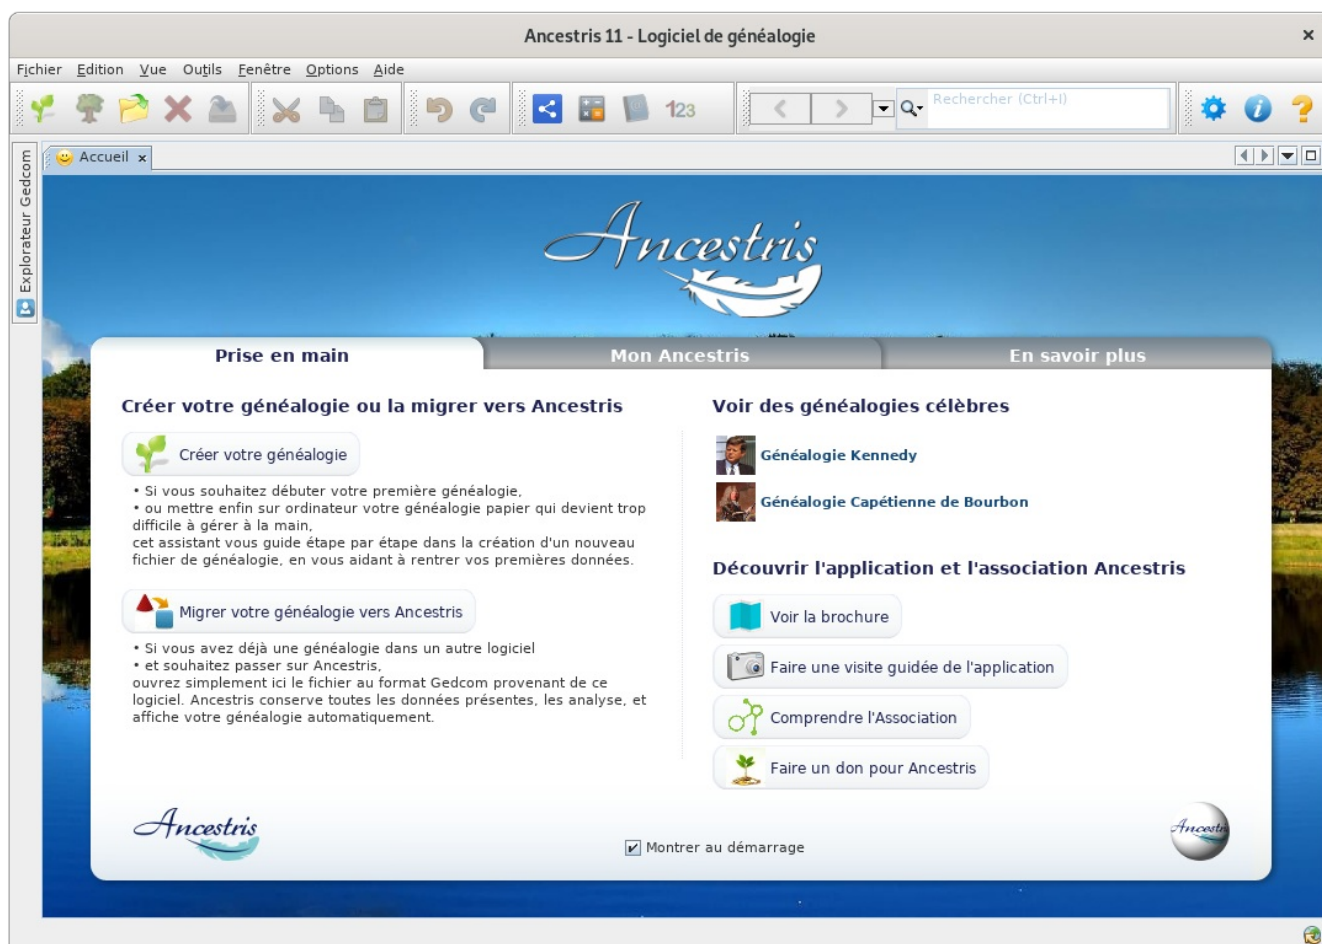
Ancestris 11 - Logiciel de généalogie

×

Fichier Edition Vue Outils Fenêtre Options Aide

123

Rechercher (Ctrl+I)

Explorateur Gedcom

Accueil ×

Ancestris

Prise en main

Mon Ancestris

En savoir plus

Créer votre généalogie ou la migrer vers Ancestris

Créer votre généalogie

• Si vous souhaitez débuter votre première généalogie,
• ou mettre enfin sur ordinateur votre généalogie papier qui devient trop difficile à gérer à la main,
cet assistant vous guide étape par étape dans la création d'un nouveau fichier de généalogie, en vous aidant à rentrer vos premières données.

Migrer votre généalogie vers Ancestris

• Si vous avez déjà une généalogie dans un autre logiciel
• et souhaitez passer sur Ancestris,
ouvrez simplement ici le fichier au format Gedcom provenant de ce logiciel. Ancestris conserve toutes les données présentes, les analyse, et affiche votre généalogie automatiquement.

Voir des généalogies célèbres

Généalogie Kennedy

Généalogie Capétienne de Bourbon

Découvrir l'application et l'association Ancestris

Voir la brochure

Faire une visite guidée de l'application

Comprendre l'Association

Faire un don pour Ancestris

Ancestris

Montrer au démarrage

Ancestris